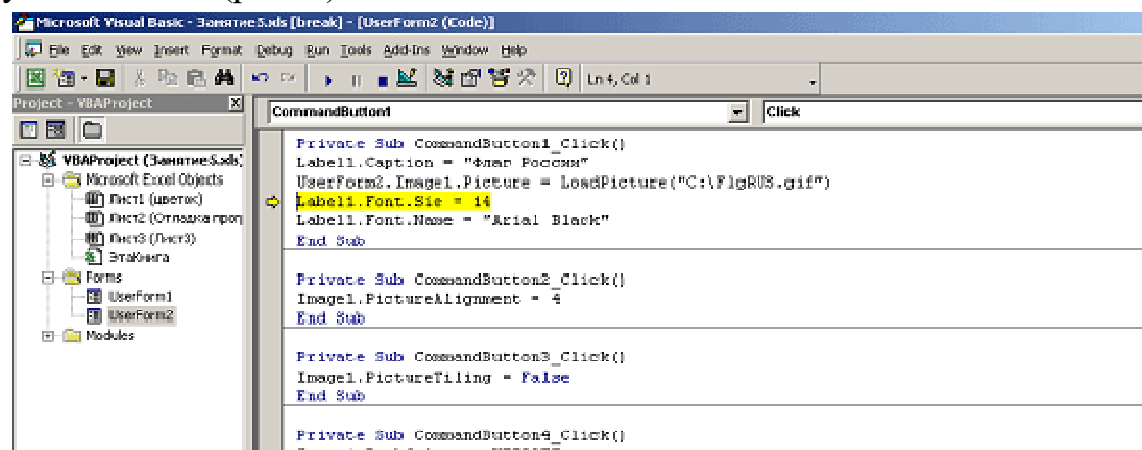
Microsoft Visual Basic - Занятие5.xls [break] - [UserForm2 (Code)]

File Edit View Insert Format Debug Run Tools Add-Ins Window Help

Ln 4, Col 1

Project - VBAProject

VBAProject (Занятие5.xls)
Microsoft Excel Objects
Лист1 (цветок)
Лист2 (Отладка прог
Лист3 (Лист3)
ЭтаКнига
Forms
UserForm1
UserForm2
Modules

CommandButton1

Click

Private Sub CommandButton1_Click()
Label1.Caption = "Флаг России"
UserForm2.Image1.Picture = LoadPicture("C:\FlgRUS.gif")
Label1.Font.Sie = 14
Label1.Font.Name = "Arial Black"
End Sub

Private Sub CommandButton2_Click()
Image1.PictureAlignment = 4
End Sub

Private Sub CommandButton3_Click()
Image1.PictureTiling = False
End Sub

Private Sub CommandButton4_Click()